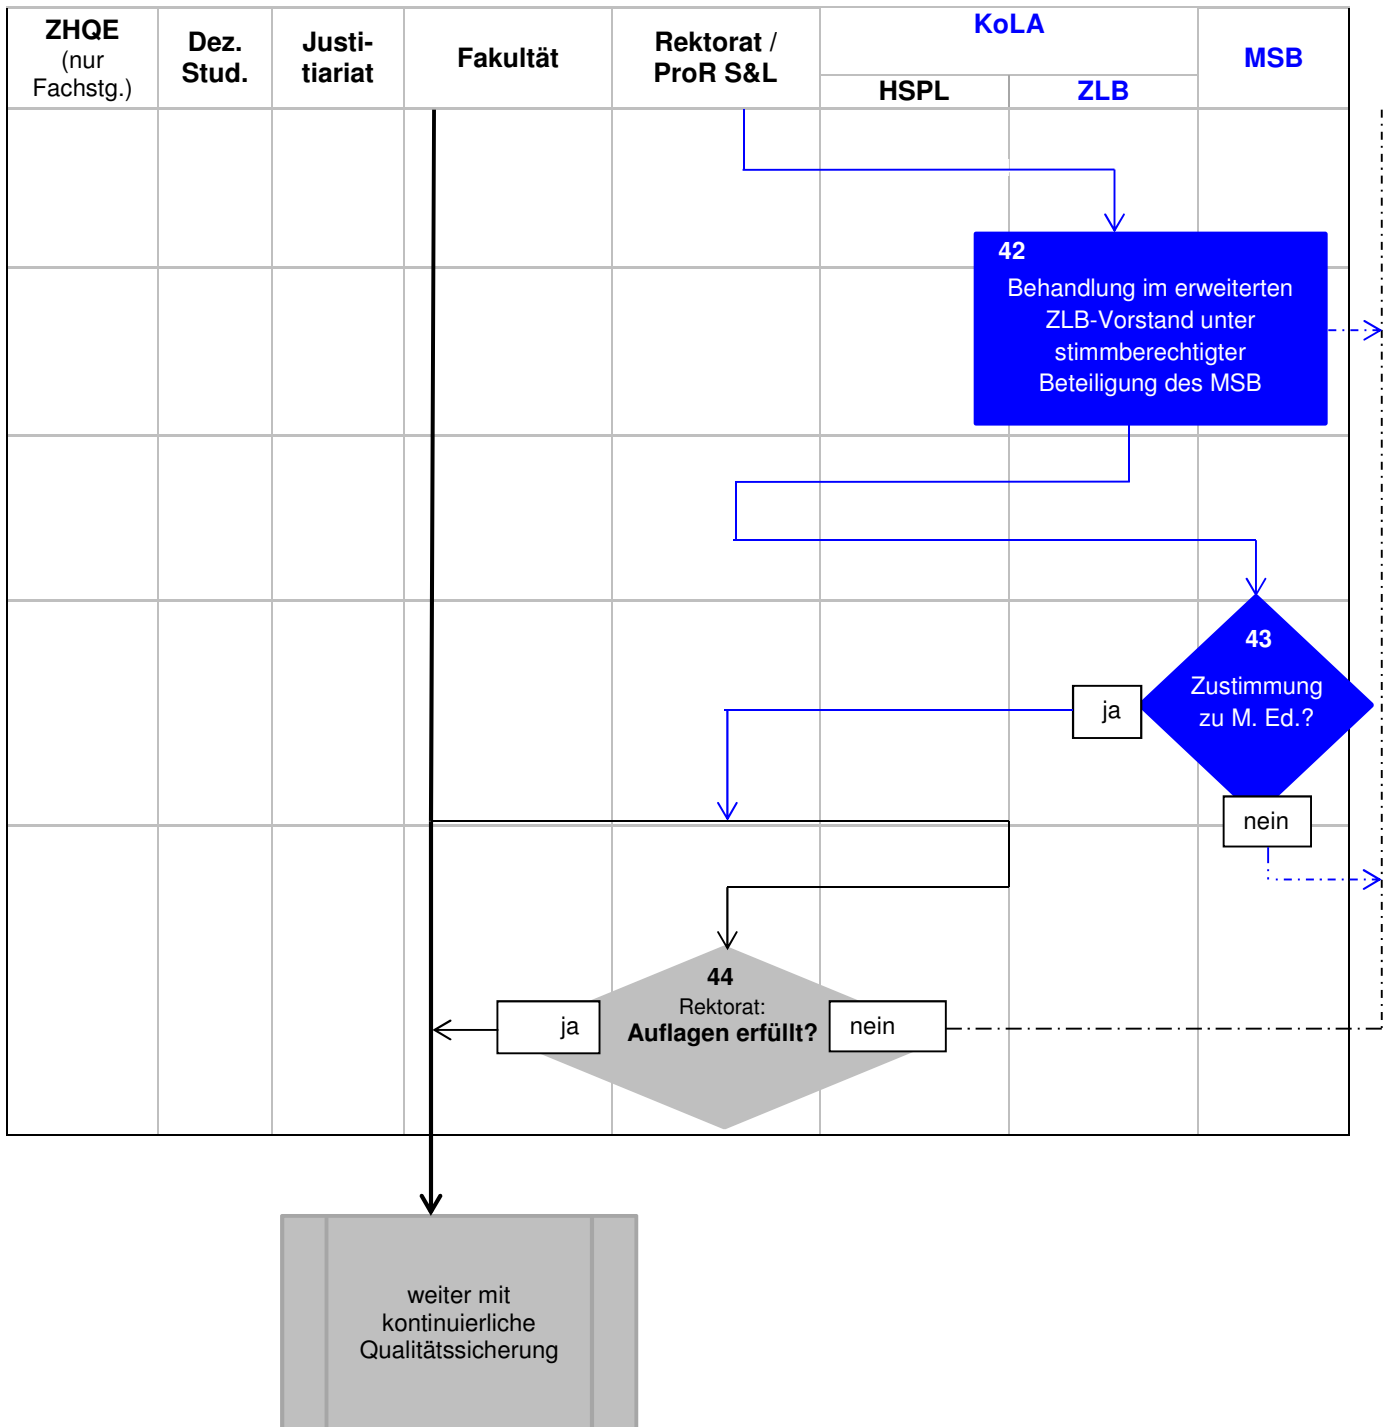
| ZHQE (nur Fachstg.) | Dez. Stud. | Justitiariat | Fakultät | Rektorat / ProR S&L | KoLA HSPL | KoLA ZLB | MSB |
|---|---|---|---|---|---|---|---|

42
Behandlung im erweiterten ZLB-Vorstand unter stimmberechtigter Beteiligung des MSB

43
Zustimmung zu M. Ed.?

ja

nein

44
Rektorat:
Auflagen erfüllt?

ja

nein

weiter mit kontinuierliche Qualitätssicherung